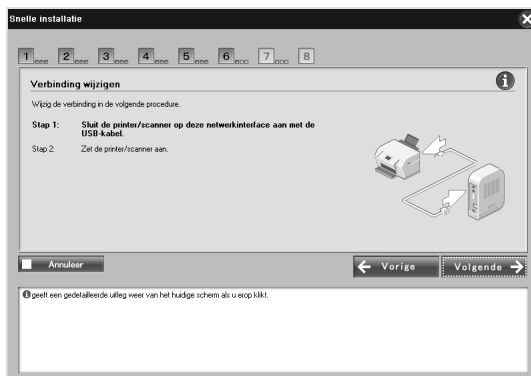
Snelle installatie

1 2 3 4 5 6 7 8

Verbinding wijzigen

Wijzig de verbinding in de volgende procedure.

Stap 1: Sluit de printer/scanner op deze netwerkinterface aan met de USB-kabel.

Stap 2: Zet de printer/scanner aan.

Annuleer

Vorige

Volgende

geeft een gedetailleerde uitleg weer van het huidige scherm als u erop klikt.